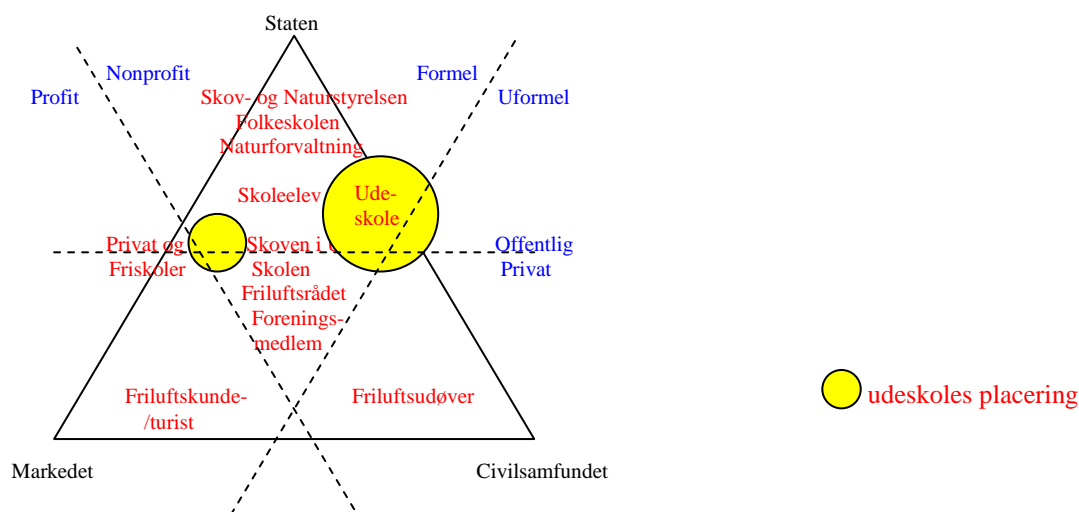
Staten

Nonprofit

Profit

Formel

Uformel

Skov- og Naturstyrelsen
Folkeskolen
Naturforvaltning

Skoleelev

Ude-
skole

Privat og
Friskoler

Skoven i
Skolen

Offentlig
Privat

Friluftsrådet
Forenings-
medlem

Friluftskunde-
/turist

Friluftsudøver

udeskoles placering

Markedet

Civilsamfundet